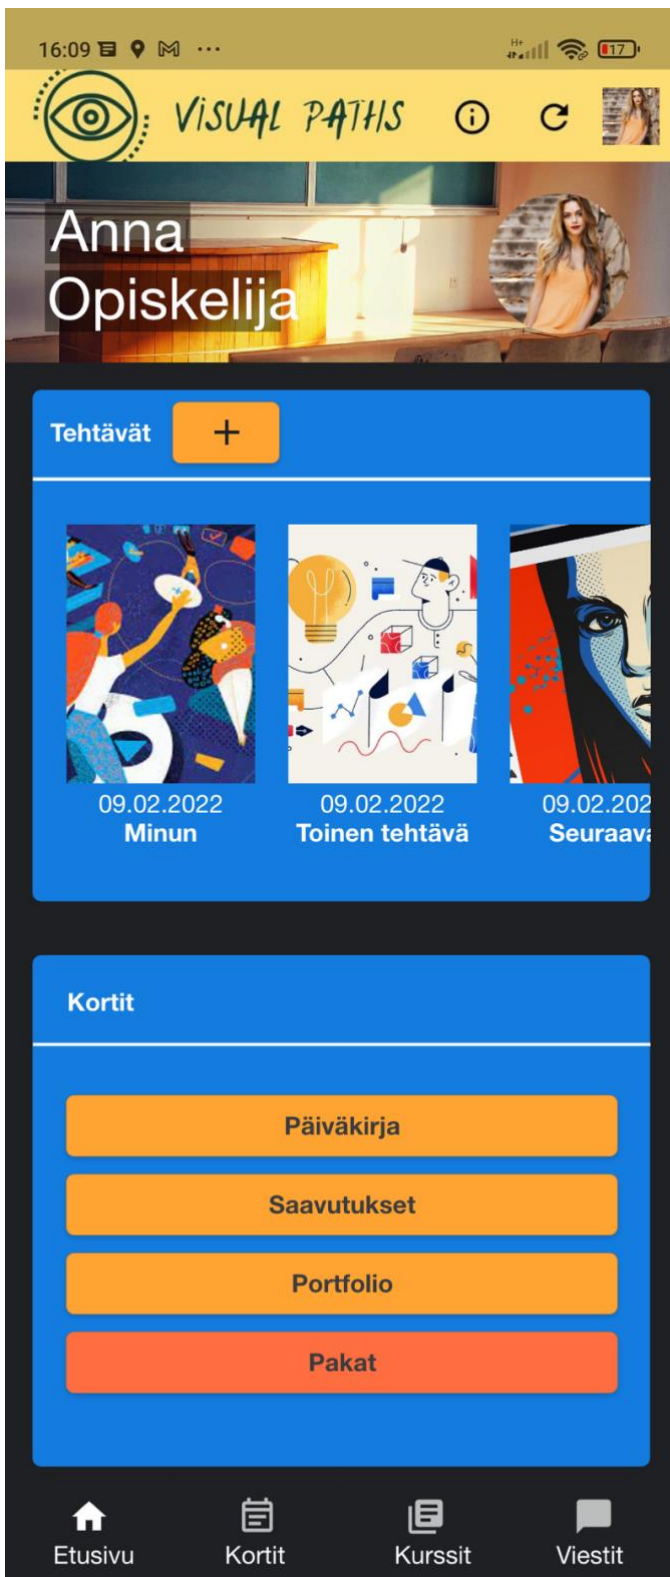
16:09 ··· 17

VISUAL PATHS

Anna
Opiskelija

Tehtävät +

09.02.2022
Minun

09.02.2022
Toinen tehtävä

09.02.202
Seuraava

Kortit

Päiväkirja

Saavutukset

Portfolio

Pakat

Etusivu Kortit Kurssit Viestit